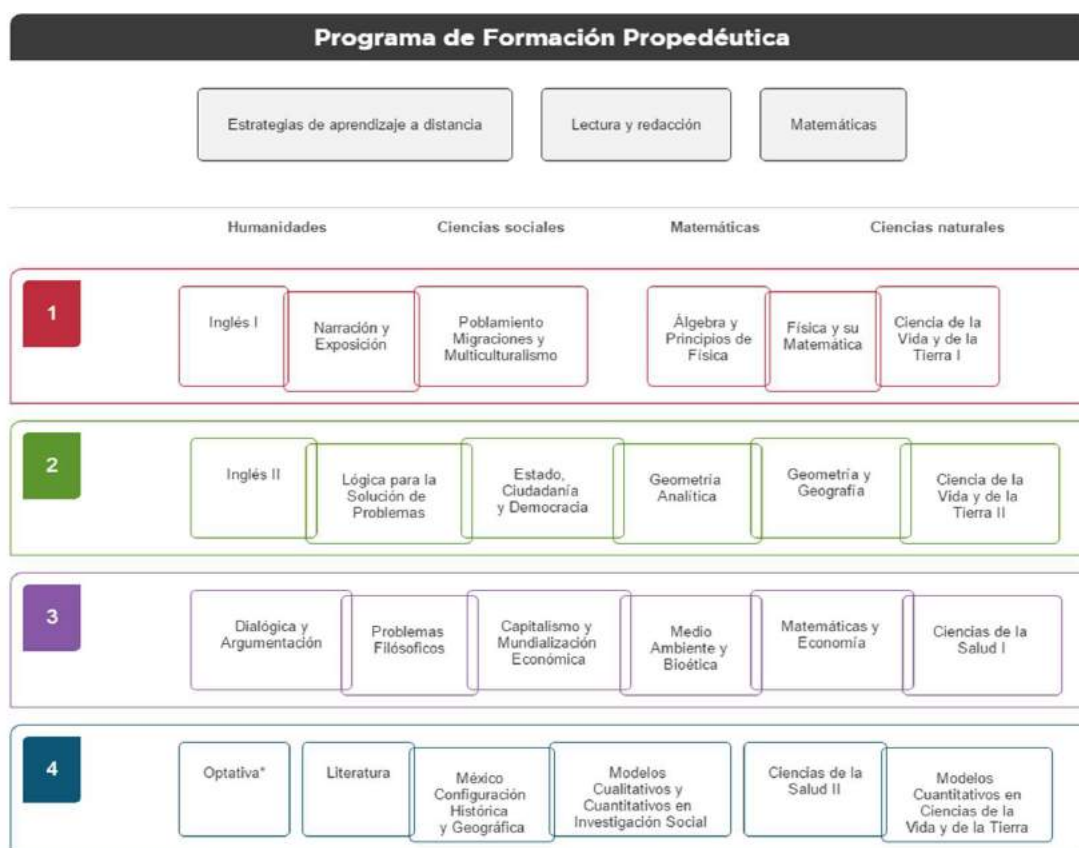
Programa de Formación Propedéutica

Estrategias de aprendizaje a distancia

Lectura y redacción

Matemáticas

Humanidades

Ciencias sociales

Matemáticas

Ciencias naturales

1

Inglés I

Narración y Exposición

Poblamiento Migraciones y Multiculturalismo

Álgebra y Principios de Física

Física y su Matemática

Ciencia de la Vida y de la Tierra I

2

Inglés II

Lógica para la Solución de Problemas

Estado, Ciudadanía y Democracia

Geometría Analítica

Geometría y Geografía

Ciencia de la Vida y de la Tierra II

3

Dialógica y Argumentación

Problemas Filósoficos

Capitalismo y Mundialización Económica

Medio Ambiente y Bioética

Matemáticas y Economía

Ciencias de la Salud I

4

Optativa*

Literatura

México Configuración Histórica y Geográfica

Modelos Cualitativos y Cuantitativos en Investigación Social

Ciencias de la Salud II

Modelos Cuantitativos en Ciencias de la Vida y de la Tierra